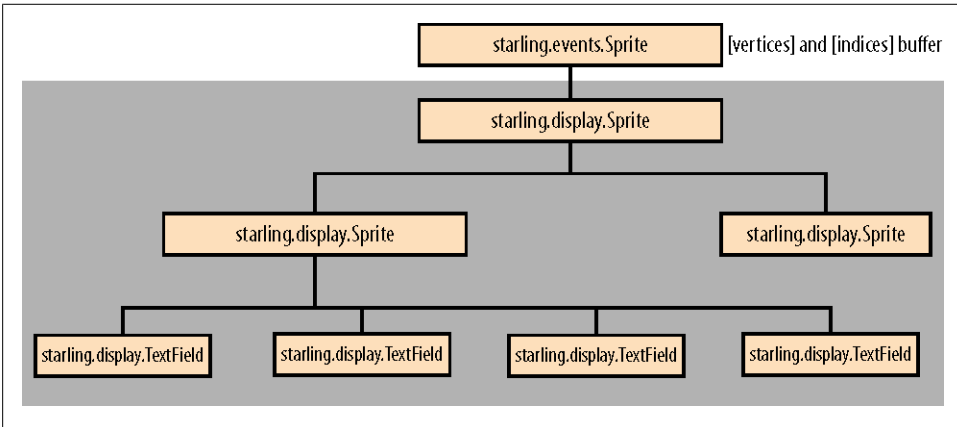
starling.events.Sprite

[vertices] and [indices] buffer

starling.display.Sprite

starling.display.Sprite

starling.display.Sprite

starling.display.TextField

starling.display.TextField

starling.display.TextField

starling.display.TextField